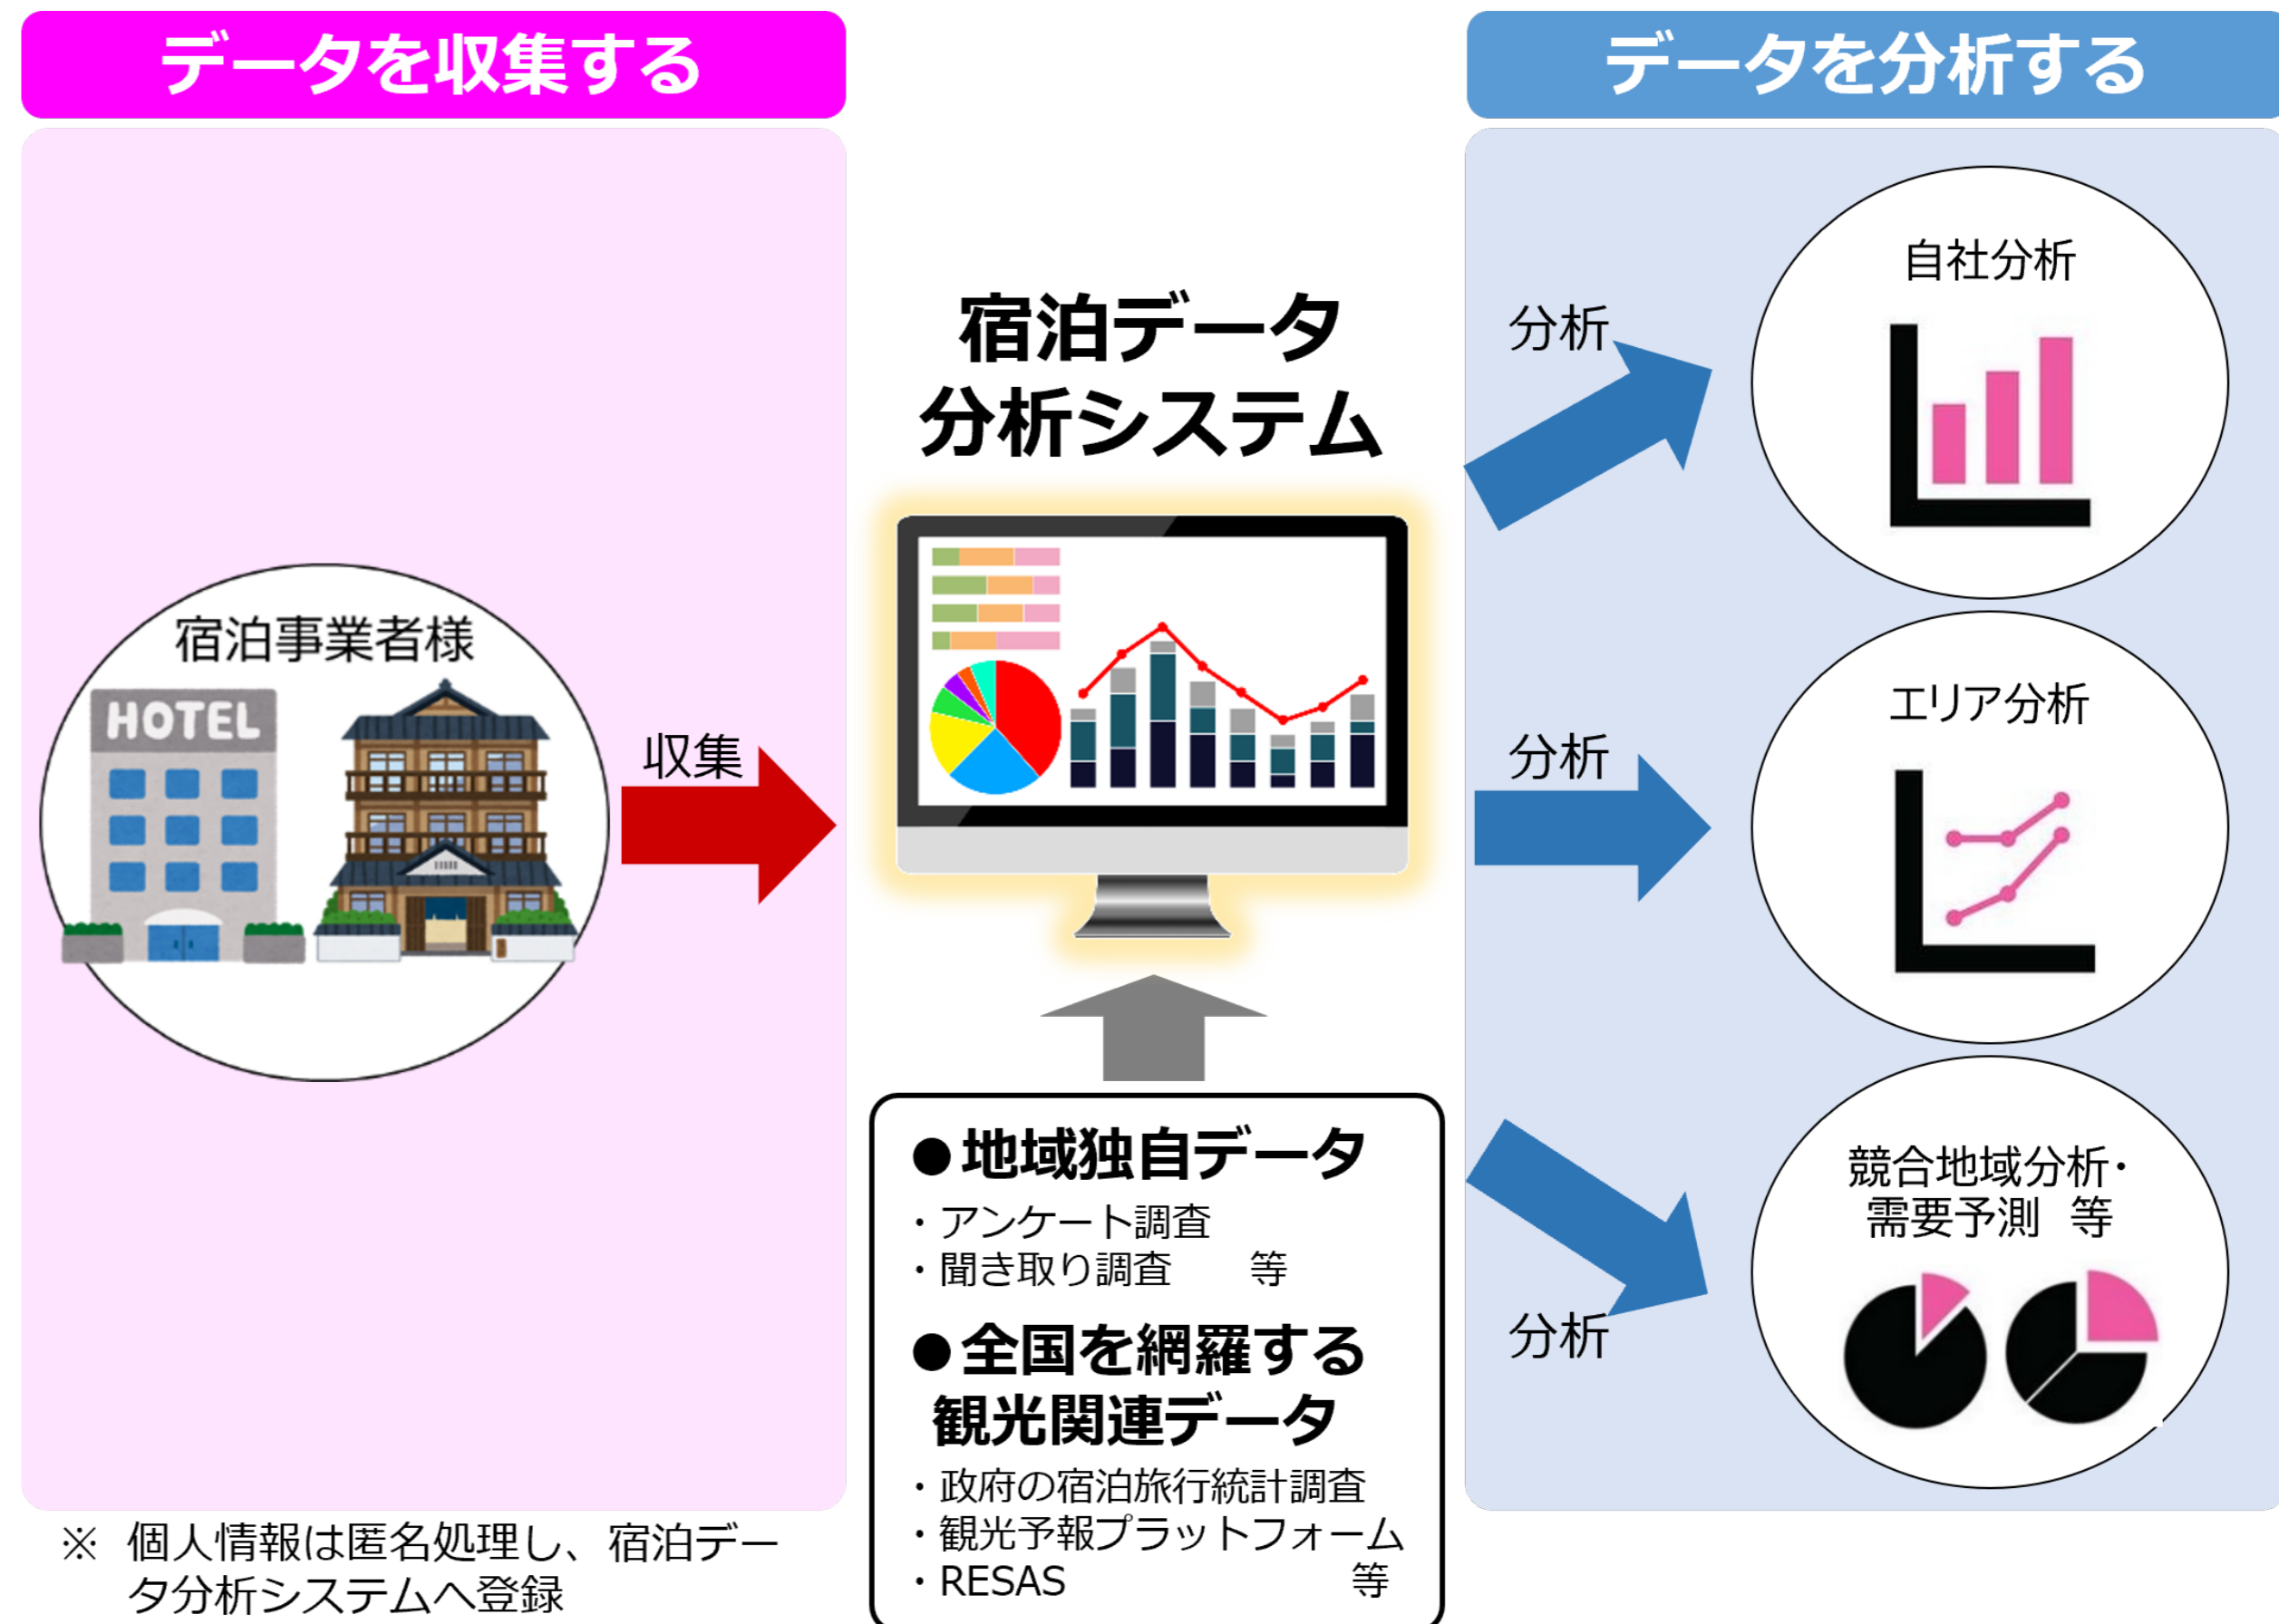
データを収集する

宿泊事業者様

HOTEL

収集

※ 個人情報は匿名処理し、宿泊データ分析システムへ登録

宿泊データ分析システム

●地域独自データ
・アンケート調査
・聞き取り調査 等

●全国を網羅する観光関連データ
・政府の宿泊旅行統計調査
・観光予報プラットフォーム
・RESAS 等

データを分析する

分析

自社分析

分析

エリア分析

分析

競合地域分析・需要予測 等